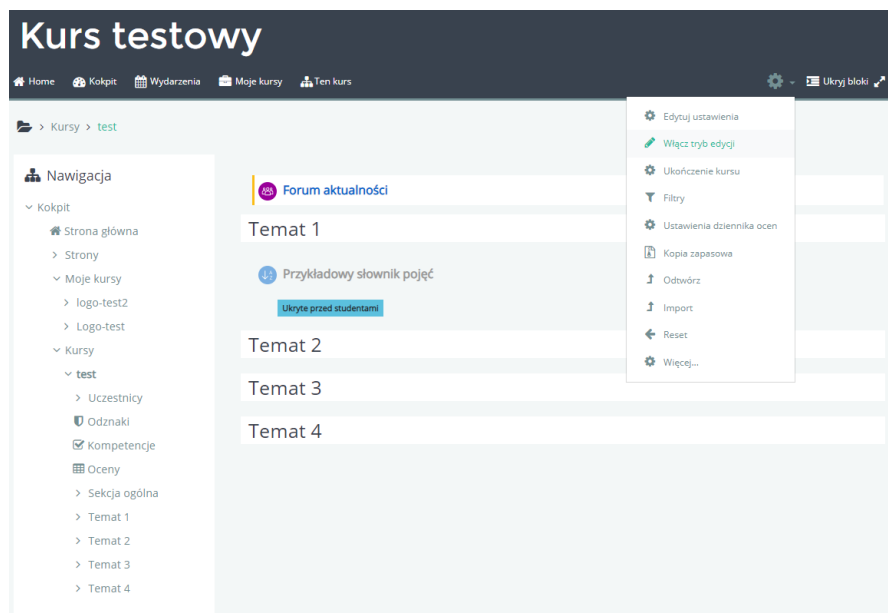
Kurs testowy

Home Kokpit Wydarzenia Moje kursy Ten kurs

Ukryj bloki

> Kursy > test

Nawigacja

Kokpit
Strona główna
> Strony
Moje kursy
> logo-test2
> Logo-test
Kursy
test
> Uczestnicy
Odznaki
Kompetencje
Oceny
> Sekcja ogólna
> Temat 1
> Temat 2
> Temat 3
> Temat 4

Forum aktualności

Temat 1

Przykładowy słownik pojęć

Ukryte przed studentami

Temat 2

Temat 3

Temat 4

Edytuj ustawienia
Włącz tryb edycji
Ukończenie kursu
Filtry
Ustawienia dziennika ocen
Kopia zapasowa
Odtwórz
Import
Reset
Więcej...